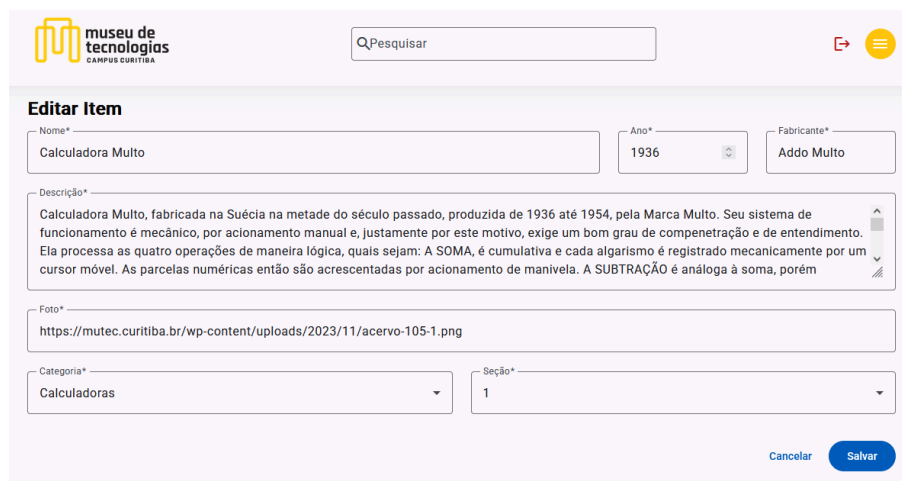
museu de tecnologias
CAMPUS CURITIBA

Pesquisar

Editar Item

Nome*
Calculadora Multo

Ano*
1936

Fabricante*
Addo Multo

Descrição*
Calculadora Multo, fabricada na Suécia na metade do século passado, produzida de 1936 até 1954, pela Marca Multo. Seu sistema de funcionamento é mecânico, por acionamento manual e, justamente por este motivo, exige um bom grau de compenetração e de entendimento. Ela processa as quatro operações de maneira lógica, quais sejam: A SOMA, é cumulativa e cada algarismo é registrado mecanicamente por um cursor móvel. As parcelas numéricas então são acrescentadas por acionamento de manivela. A SUBTRAÇÃO é análoga à soma, porém

Foto*
https://mutec.curitiba.br/wp-content/uploads/2023/11/acervo-105-1.png

Categoria*
Calculadoras

Seção*
1

Cancelar
Salvar